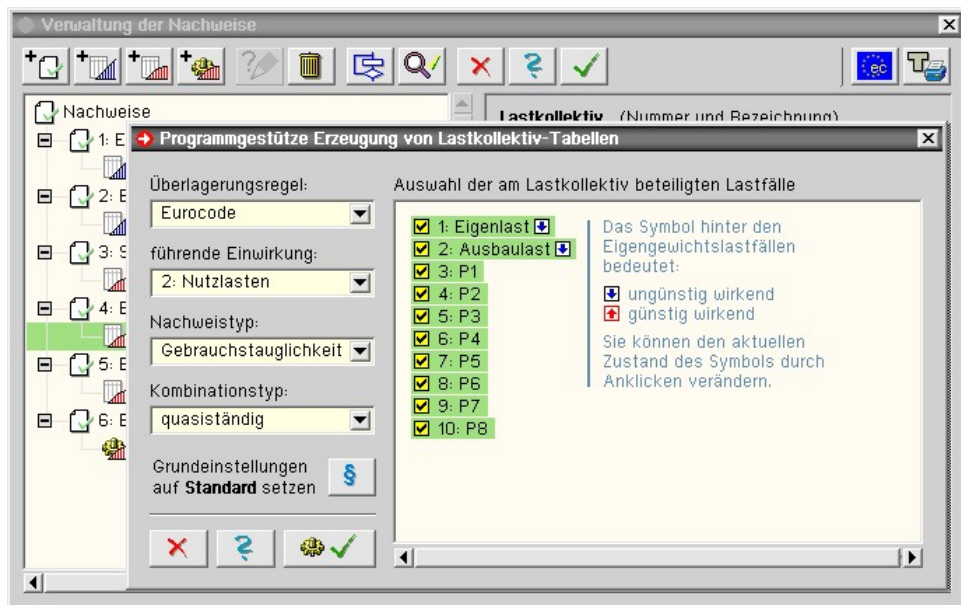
Verwaltung der Nachweise

Nachweise
1: E
2: E
3: S
4: E
5: E
6: E

Lastkollektiv (Nummer und Bezeichnung)

Programmgestütze Erzeugung von Lastkollektiv-Tabellen

Überlagerungsregel:
Eurocode

führende Einwirkung:
2: Nutzlasten

Nachweistyp:
Gebrauchstauglichkeit

Kombinationstyp:
quasiständig

Grundeinstellungen auf **Standard** setzen

§

Auswahl der am Lastkollektiv beteiligten Lastfälle

1: Eigenlast
2: Ausbaulast
3: P1
4: P2
5: P3
6: P4
7: P5
8: P6
9: P7
10: P8

Das Symbol hinter den Eigengewichtslastfällen bedeutet:

ungünstig wirkend
günstig wirkend

Sie können den aktuellen Zustand des Symbols durch Anklicken verändern.